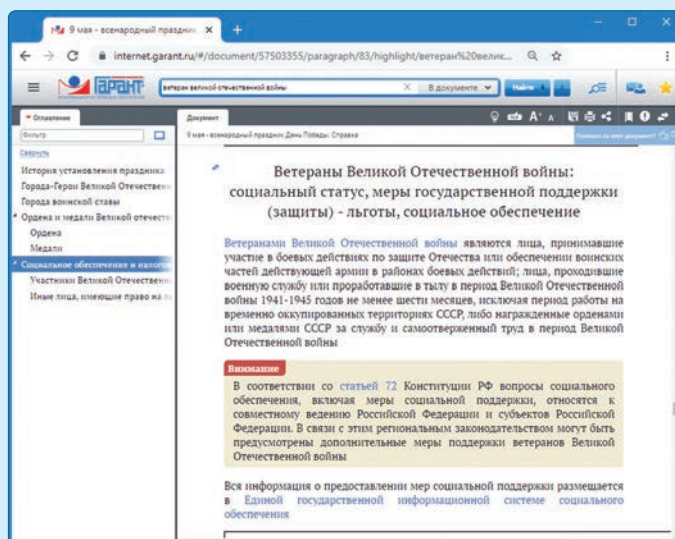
9 мая - всенародный праздник ×
+
internet.garant.ru/#/document/57503355/paragraph/83/highlight/ветеран%20велик...
ГАРАНТ
ветеран великой отечественной войны
В документе
Найти
Оглавление
Документ
Фильтр
9 мая - всенародный праздник День Победы. Справка
Свернуть
История установления праздника
Города-Герои Великой Отечествен
Города воинской славы
Ордена и медали Великой отечест
Ордена
Медали
Социальное обеспечение и налого
Участники Великой Отечественн
Иные лица, имеющие право на л

Ветераны Великой Отечественной войны: социальный статус, меры государственной поддержки (защиты) - льготы, социальное обеспечение

Ветеранами Великой Отечественной войны являются лица, принимавшие участие в боевых действиях по защите Отечества или обеспечении воинских частей действующей армии в районах боевых действий; лица, проходившие военную службу или проработавшие в тылу в период Великой Отечественной войны 1941-1945 годов не менее шести месяцев, исключая период работы на временно оккупированных территориях СССР, либо награжденные орденами или медалями СССР за службу и самоотверженный труд в период Великой Отечественной войны

Внимание
В соответствии со статьей 72 Конституции РФ вопросы социального обеспечения, включая меры социальной поддержки, относятся к совместному ведению Российской Федерации и субъектов Российской Федерации. В связи с этим региональным законодательством могут быть предусмотрены дополнительные меры поддержки ветеранов Великой Отечественной войны

Вся информация о предоставлении мер социальной поддержки размещается в Единой государственной информационной системе социального обеспечения